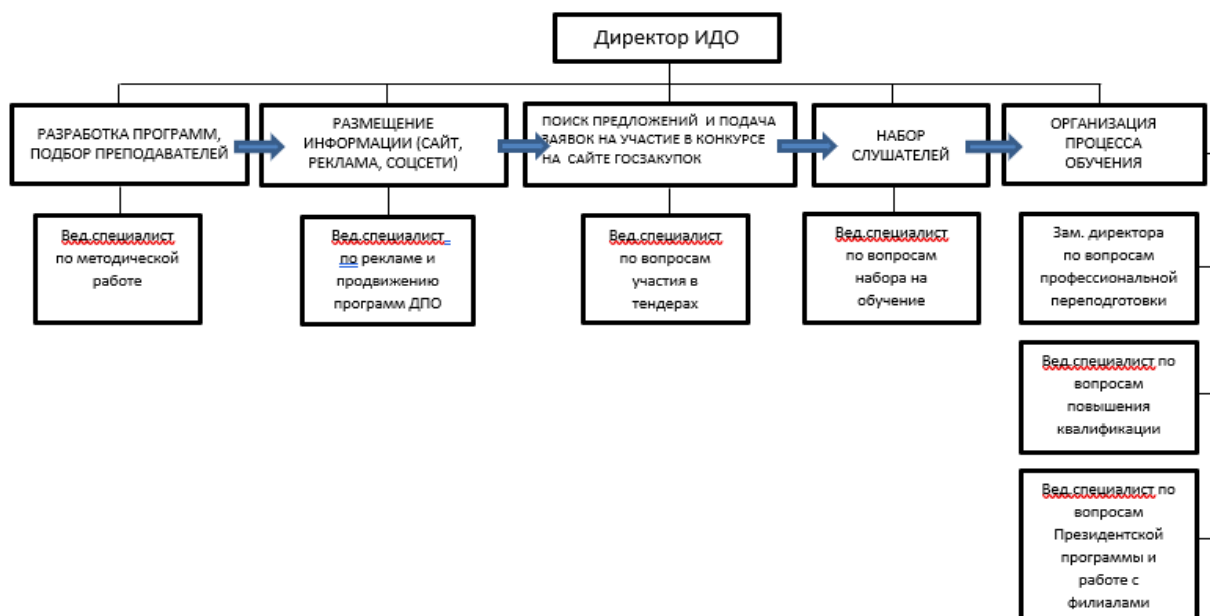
Директор ИДО

РАЗРАБОТКА ПРОГРАММ, ПОДБОР ПРЕПОДАВАТЕЛЕЙ

РАЗМЕЩЕНИЕ ИНФОРМАЦИИ (САЙТ, РЕКЛАМА, СОЦСЕТИ)

ПОИСК ПРЕДЛОЖЕНИЙ И ПОДАЧА ЗАЯВОК НА УЧАСТИЕ В КОНКУРСЕ НА САЙТЕ ГОСЗАКУПОК

НАБОР СЛУШАТЕЛЕЙ

ОРГАНИЗАЦИЯ ПРОЦЕССА ОБУЧЕНИЯ

Вед.специалист по методической работе

Вед.специалист по рекламе и продвижению программ ДПО

Вед.специалист по вопросам участия в тендерах

Вед.специалист по вопросам набора на обучение

Зам. директора по вопросам профессиональной переподготовки

Вед.специалист по вопросам повышения квалификации

Вед.специалист по вопросам Президентской программы и работе с филиалами